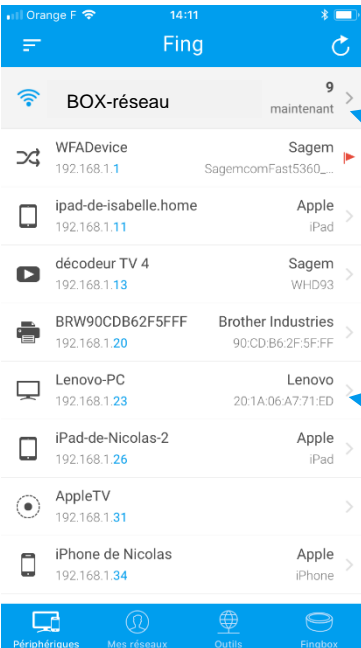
Orange F 14:11

Fing

BOX-réseau
9
maintenant

WFADevice
192.168.1.1
Sagem
SagemcomFast5360_...

ipad-de-isabelle.home
192.168.1.11
Apple
iPad

décodeur TV 4
192.168.1.13
Sagem
WHD93

BRW90CDB62F5FFF
192.168.1.20
Brother Industries
90:CD:B6:2F:5F:FF

Lenovo-PC
192.168.1.23
Lenovo
20:1A:06:A7:71:ED

iPad-de-Nicolas-2
192.168.1.26
Apple
iPad

AppleTV
192.168.1.31

iPhone de Nicolas
192.168.1.34
Apple
iPhone

Périphériques
Mes réseaux
Outils
Fingbox